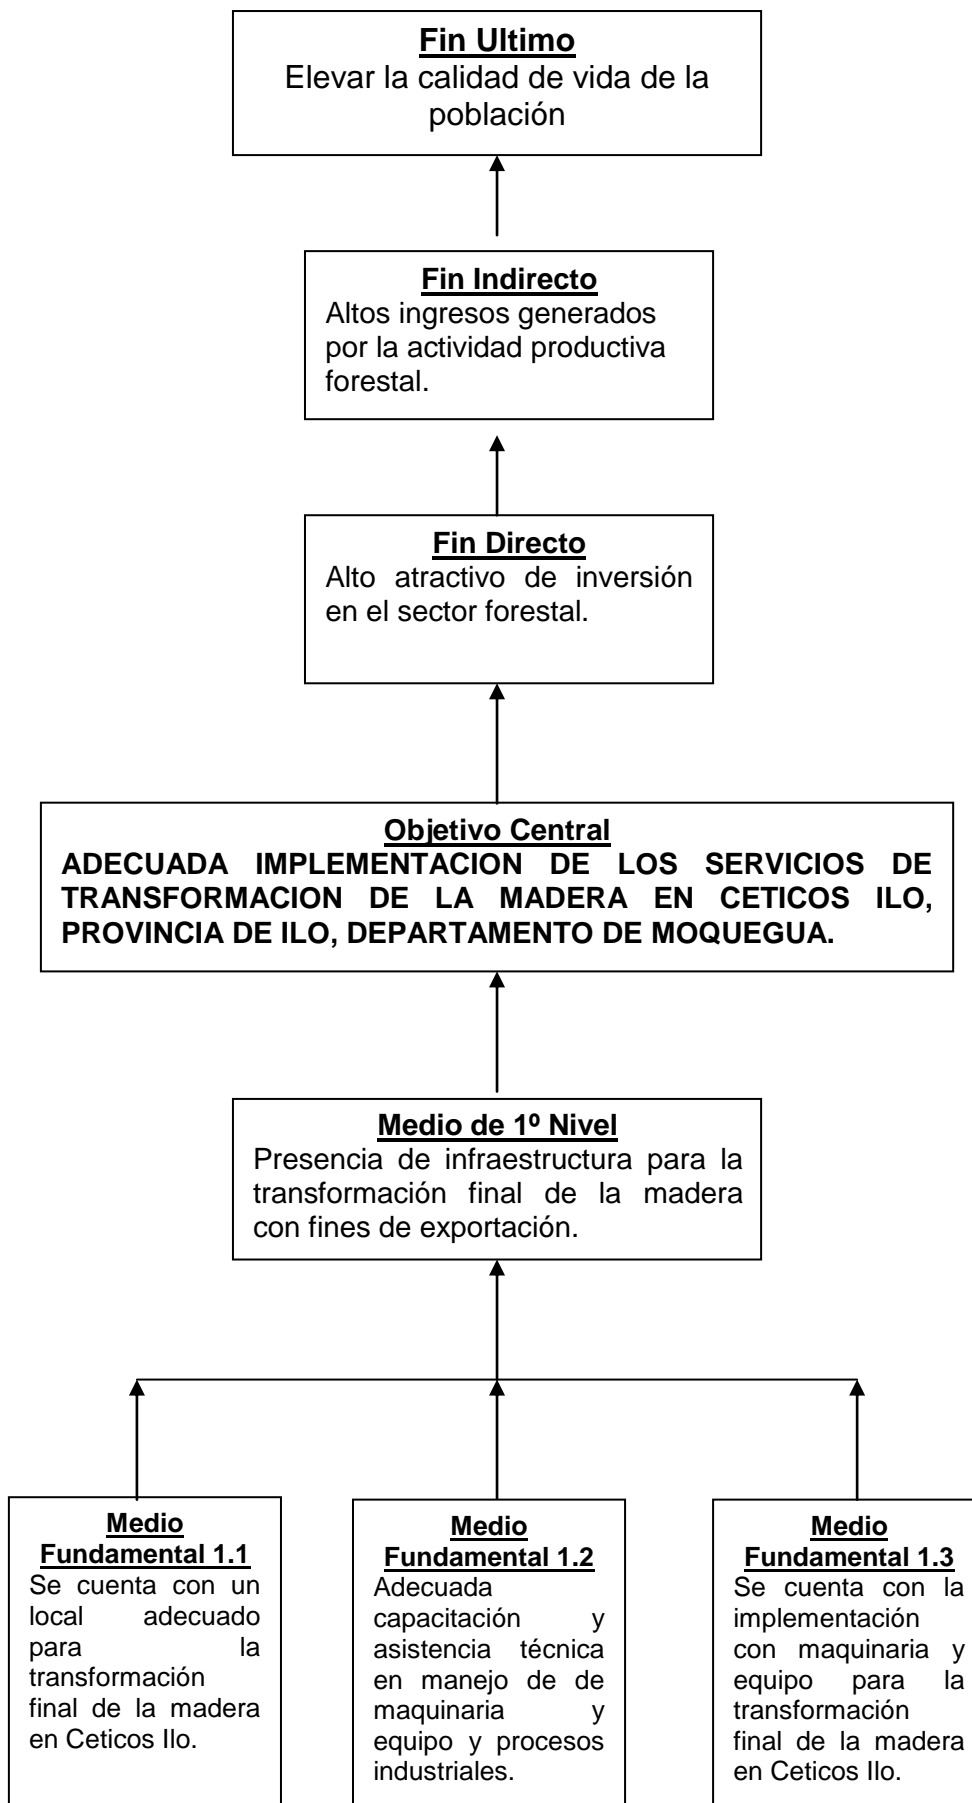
**Fin Ultimo**
Elevar la calidad de vida de la población

**Fin Indirecto**
Altos ingresos generados por la actividad productiva forestal.

**Fin Directo**
Alto atractivo de inversión en el sector forestal.

**Objetivo Central**
**ADECUADA IMPLEMENTACION DE LOS SERVICIOS DE TRANSFORMACION DE LA MADERA EN CETICOS ILO, PROVINCIA DE ILO, DEPARTAMENTO DE MOQUEGUA.**

**Medio de 1º Nivel**
Presencia de infraestructura para la transformación final de la madera con fines de exportación.

**Medio Fundamental 1.1**
Se cuenta con un local adecuado para la transformación final de la madera en Ceticos Ilo.

**Medio Fundamental 1.2**
Adecuada capacitación y asistencia técnica en manejo de de maquinaria y equipo y procesos industriales.

**Medio Fundamental 1.3**
Se cuenta con la implementación con maquinaria y equipo para la transformación final de la madera en Ceticos Ilo.